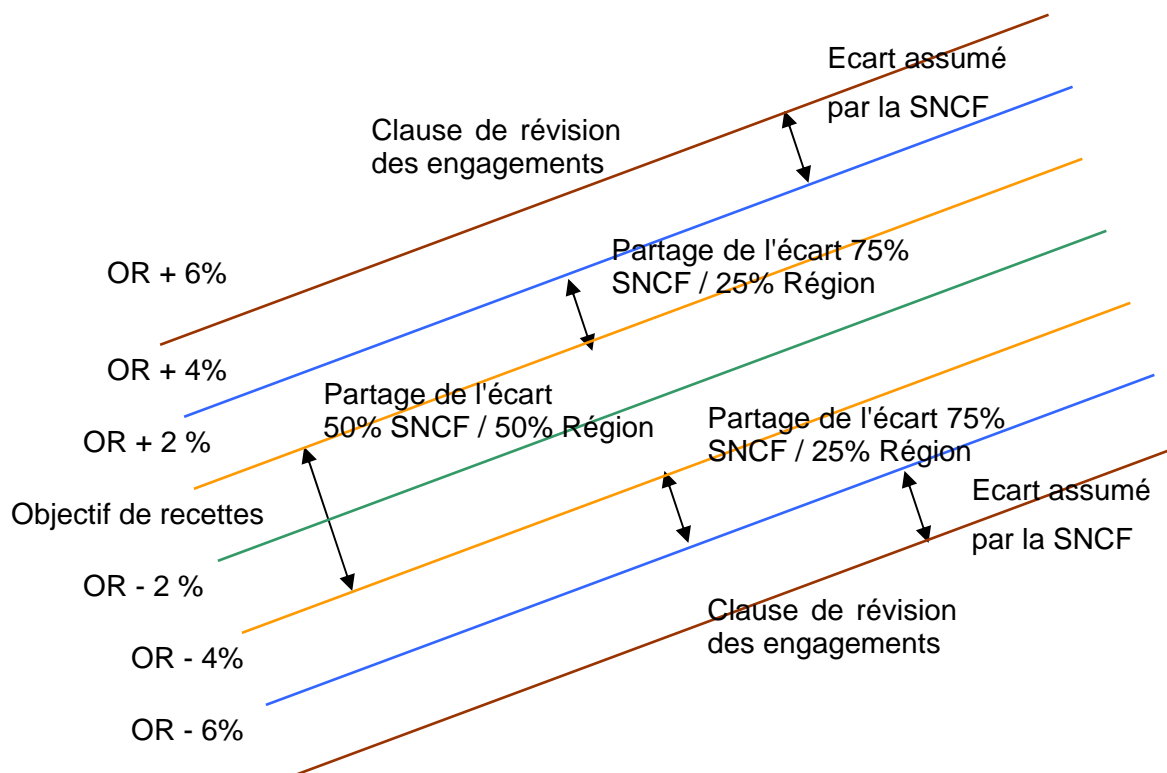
Ecart assumé par la SNCF

Clause de révision des engagements

Partage de l'écart 75% SNCF / 25% Région

OR + 6%

OR + 4%

Partage de l'écart 50% SNCF / 50% Région

Partage de l'écart 75% SNCF / 25% Région

OR + 2 %

Ecart assumé par la SNCF

Objectif de recettes

OR - 2 %

Clause de révision des engagements

OR - 4%

OR - 6%